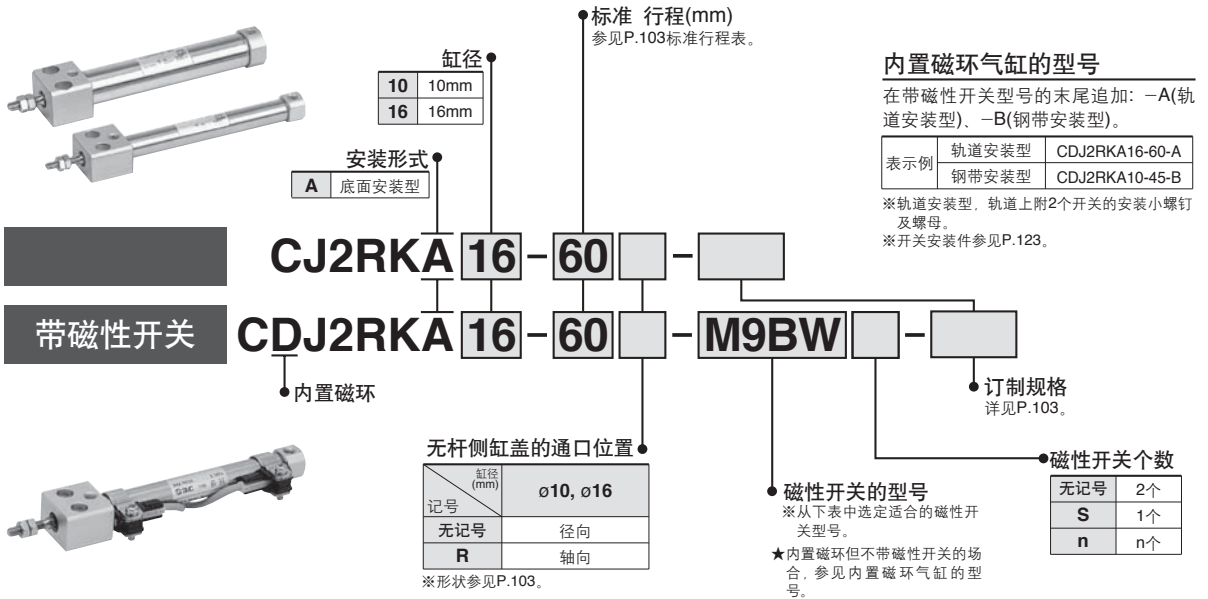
标准 行程(mm)
参见P.103标准行程表。

缸径

| 10 | 10mm |
|---|---|
| 16 | 16mm |

安装形式

| A | 底面安装型 |
|---|---|

CJ2RKA 16 - 60 -

带磁性开关 CDJ2RKA 16 - 60 - M9BW -

内置磁环

内置磁环气缸的型号

在带磁性开关型号的末尾追加: −A(轨道安装型)、−B(钢带安装型)。

| 表示例 | 轨道安装型 | CDJ2RKA16-60-A |
|---|---|---|
| | 钢带安装型 | CDJ2RKA10-45-B |

※轨道安装型, 轨道上附2个开关的安装小螺钉及螺母。
※开关安装件参见P.123。

订制规格
详见P.103。

无杆侧缸盖的通口位置

| 缸径 (mm) / 记号 | ø10, ø16 |
|---|---|
| 无记号 | 径向 |
| R | 轴向 |

※形状参见P.103。

磁性开关的型号
※从下表中选定适合的磁性开关型号。
★内置磁环但不带磁性开关的场合, 参见内置磁环气缸的型号。

磁性开关个数

| 无记号 | 2个 |
|---|---|
| S | 1个 |
| n | n个 |